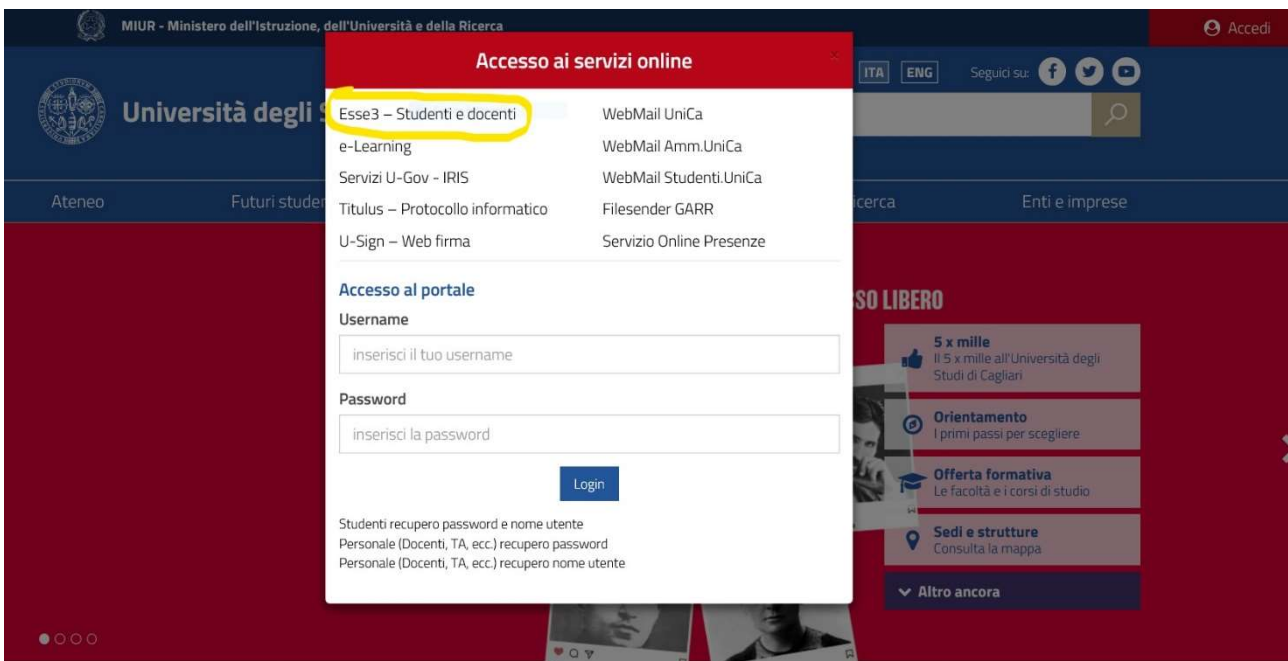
MIUR - Ministero dell'Istruzione, dell'Università e della Ricerca

Accedi

ITA ENG Seguici su:

Università degli S

Ateneo Futuri studen

cerca Enti e imprese

Accesso ai servizi online

×

Esse3 – Studenti e docenti

e-Learning

Servizi U-Gov - IRIS

Titulus – Protocollo informatico

U-Sign – Web firma

WebMail UniCa

WebMail Amm.UniCa

WebMail Studenti.UniCa

Filesender GARR

Servizio Online Presenze

Accesso al portale

Username

inserisci il tuo username

Password

inserisci la password

Login

Studenti recupero password e nome utente
Personale (Docenti, TA, ecc.) recupero password
Personale (Docenti, TA, ecc.) recupero nome utente

SSO LIBERO

5 x mille
Il 5 x mille all'Università degli Studi di Cagliari

Orientamento
I primi passi per scegliere

Offerta formativa
Le facoltà e i corsi di studio

Sedi e strutture
Consulta la mappa

Altro ancora